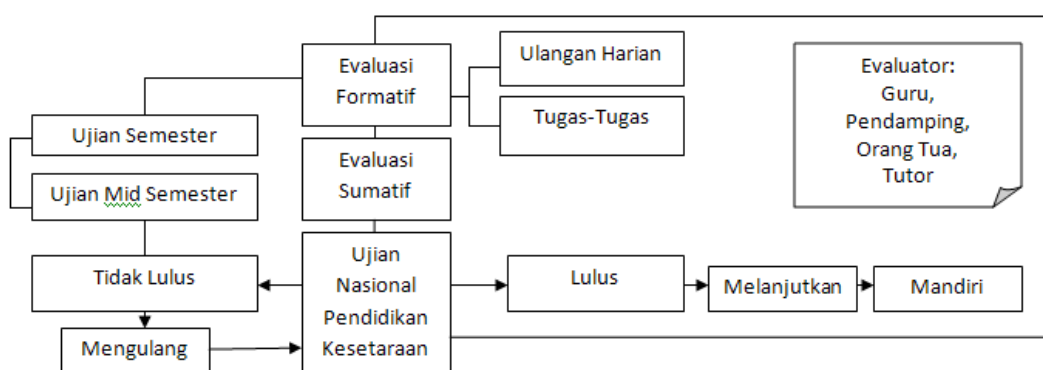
Evaluasi Formatif

Ulangan Harian

Tugas-Tugas

Evaluator: Guru, Pendamping, Orang Tua, Tutor

Ujian Semester

Ujian Mid Semester

Evaluasi Sumatif

Tidak Lulus

Ujian Nasional Pendidikan Kesetaraan

Lulus

Melanjutkan

Mandiri

Mengulang